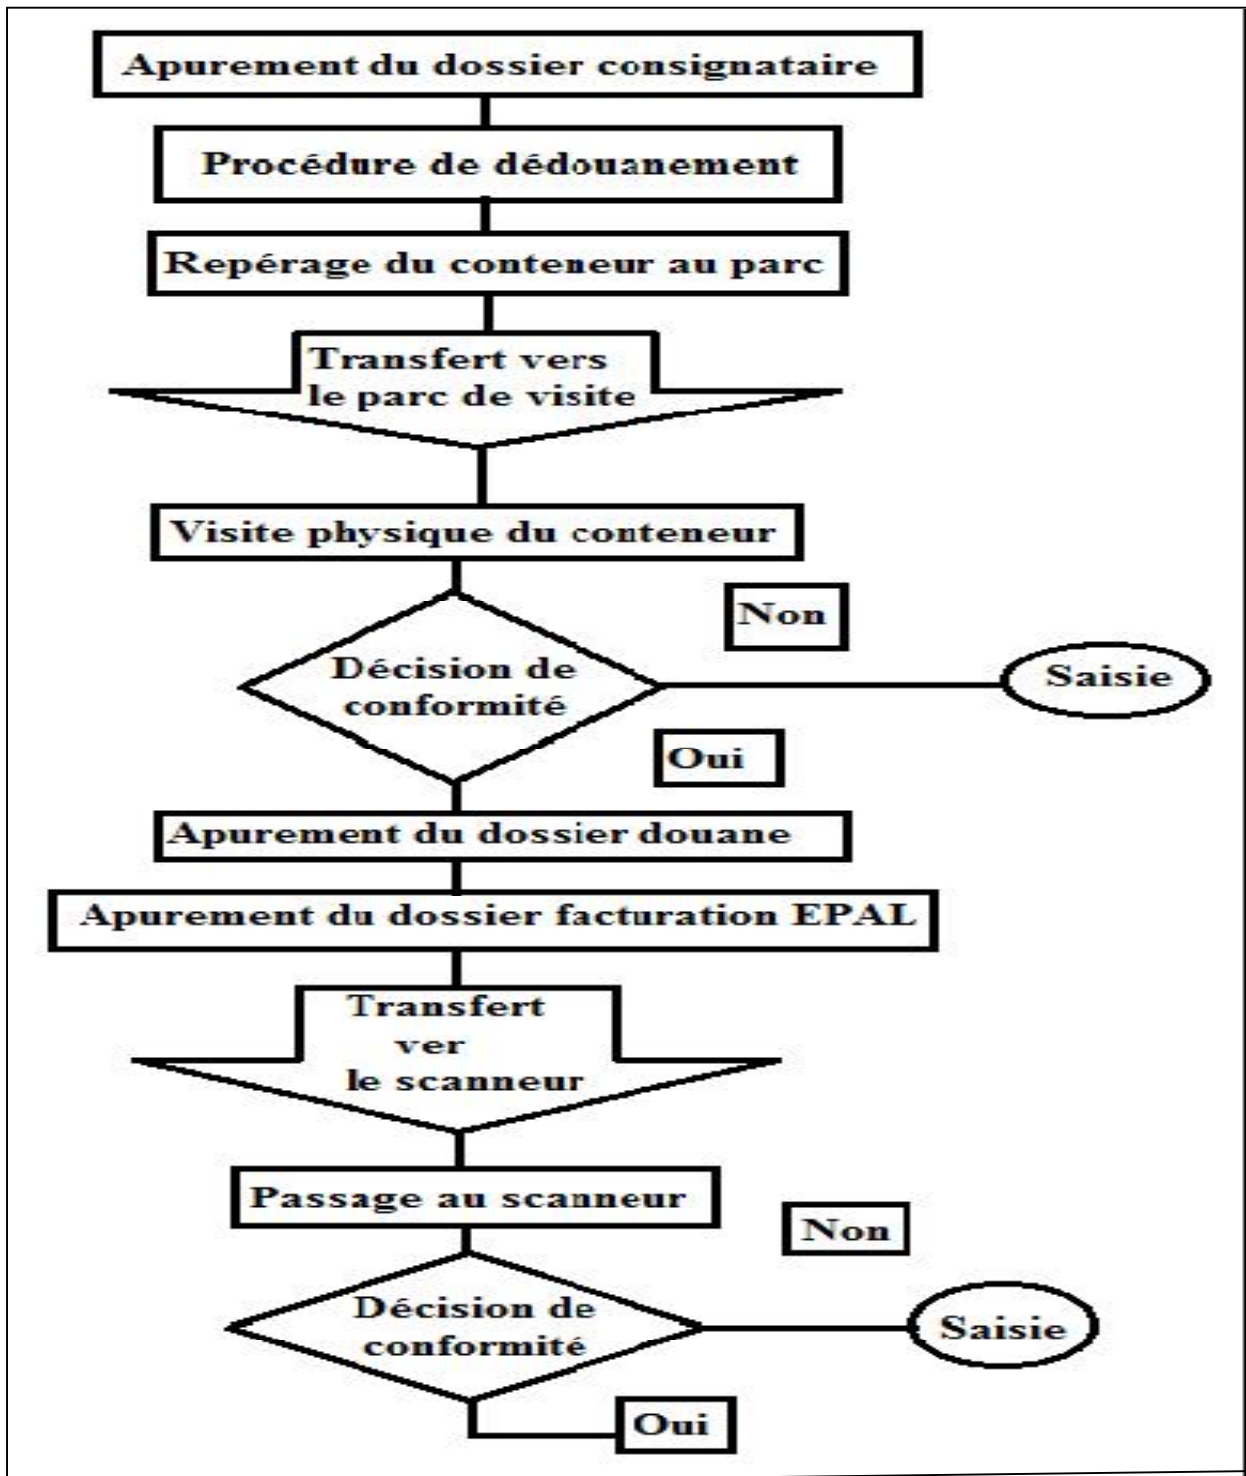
Apurement du dossier consignataire

Procédure de dédouanement

Repérage du conteneur au parc

Transfert vers le parc de visite

Visite physique du conteneur

Non

Décision de conformité

Saisie

Oui

Apurement du dossier douane

Apurement du dossier facturation EPAL

Transfert ver le scanneur

Passage au scanneur

Non

Décision de conformité

Saisie

Oui